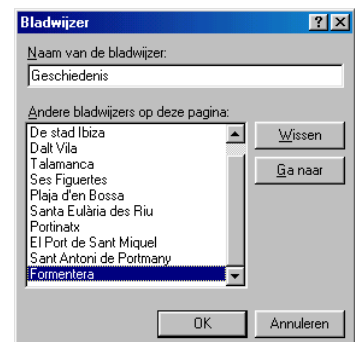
Bladwijzer

?

X

Naam van de bladwijzer:

Geschiedenis

Andere bladwijzers op deze pagina:

De stad Ibiza
Dalt Vila
Talamanca
Ses Figuertes
Plaja d'en Bossa
Santa Eulària des Riu
Portinatx
El Port de Sant Miquel
Sant Antoni de Portmany
Formentera

Wissen

Ga naar

OK

Annuleren